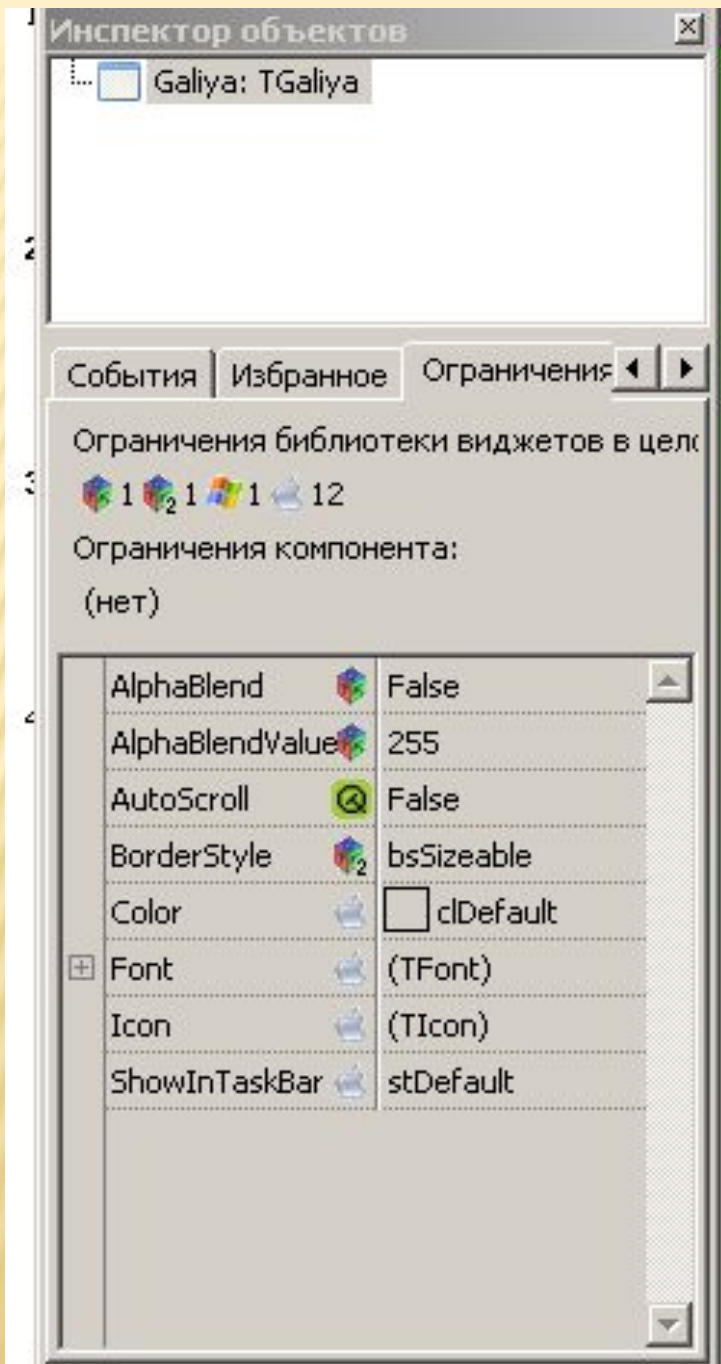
Инспектор объектов

Galiya: TGaliya

События | Избранное | Ограничения

Ограничения библиотеки виджетов в цел

1 1 1 12

Ограничения компонента:

(нет)

| AlphaBlend | False |
|---|---|
| AlphaBlendValue | 255 |
| AutoScroll | False |
| BorderStyle | bsSizeable |
| Color | clDefault |
| Font | (TFont) |
| Icon | (TIcon) |
| ShowInTaskBar | stDefault |